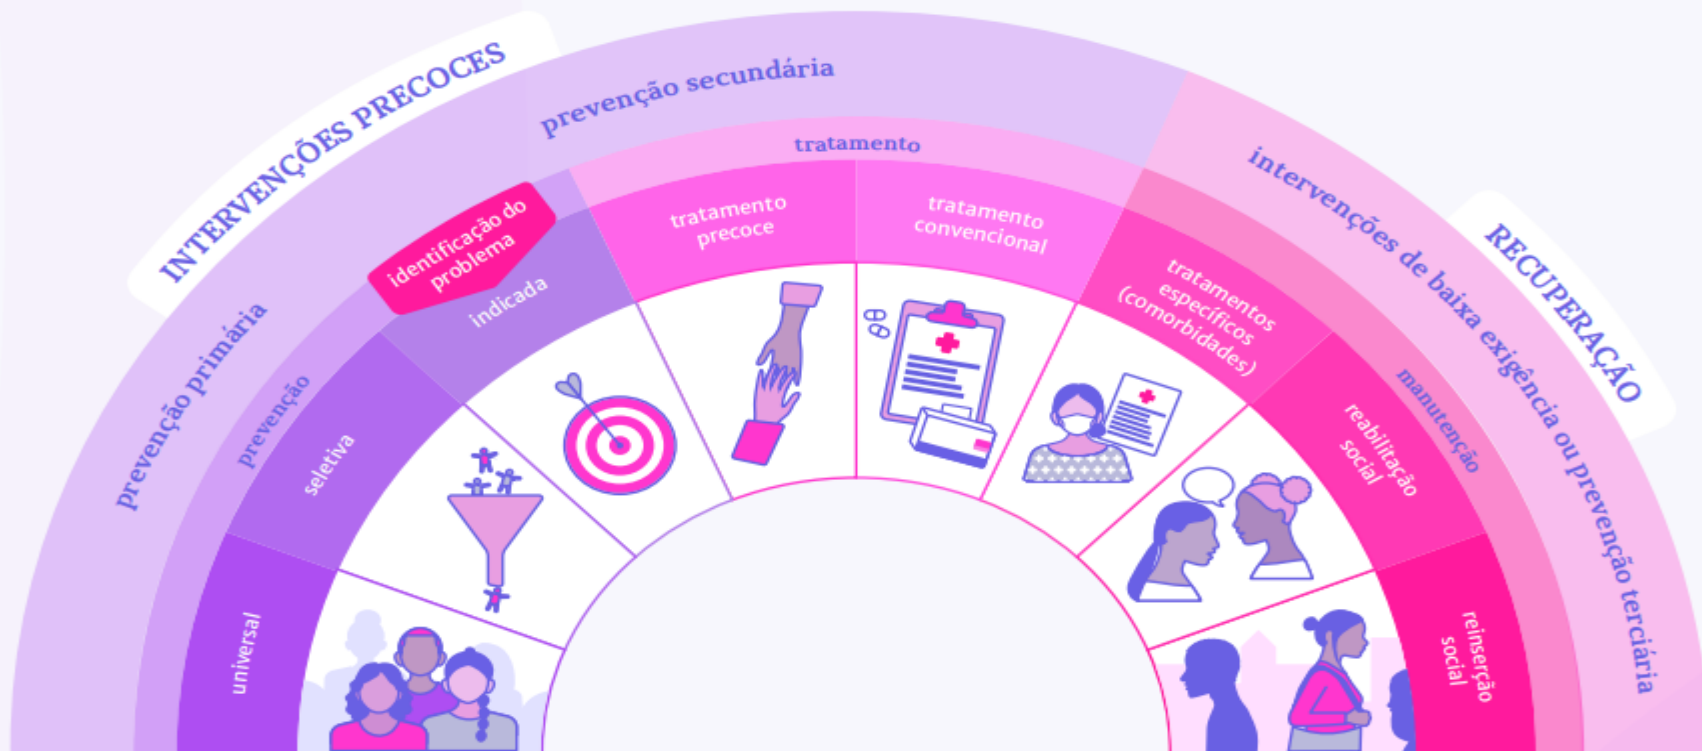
INTERVENÇÕES PRECOCES

prevenção secundária

tratamento

intervenções de baixa exigência ou prevenção terciária

RECUPERAÇÃO

prevenção primária

prevenção

identificação do problema

indicada

seletiva

universal

tratamento precoce

tratamento convencional

tratamentos específicos (comorbidades)

manutenção

reabilitação social

reinserção social